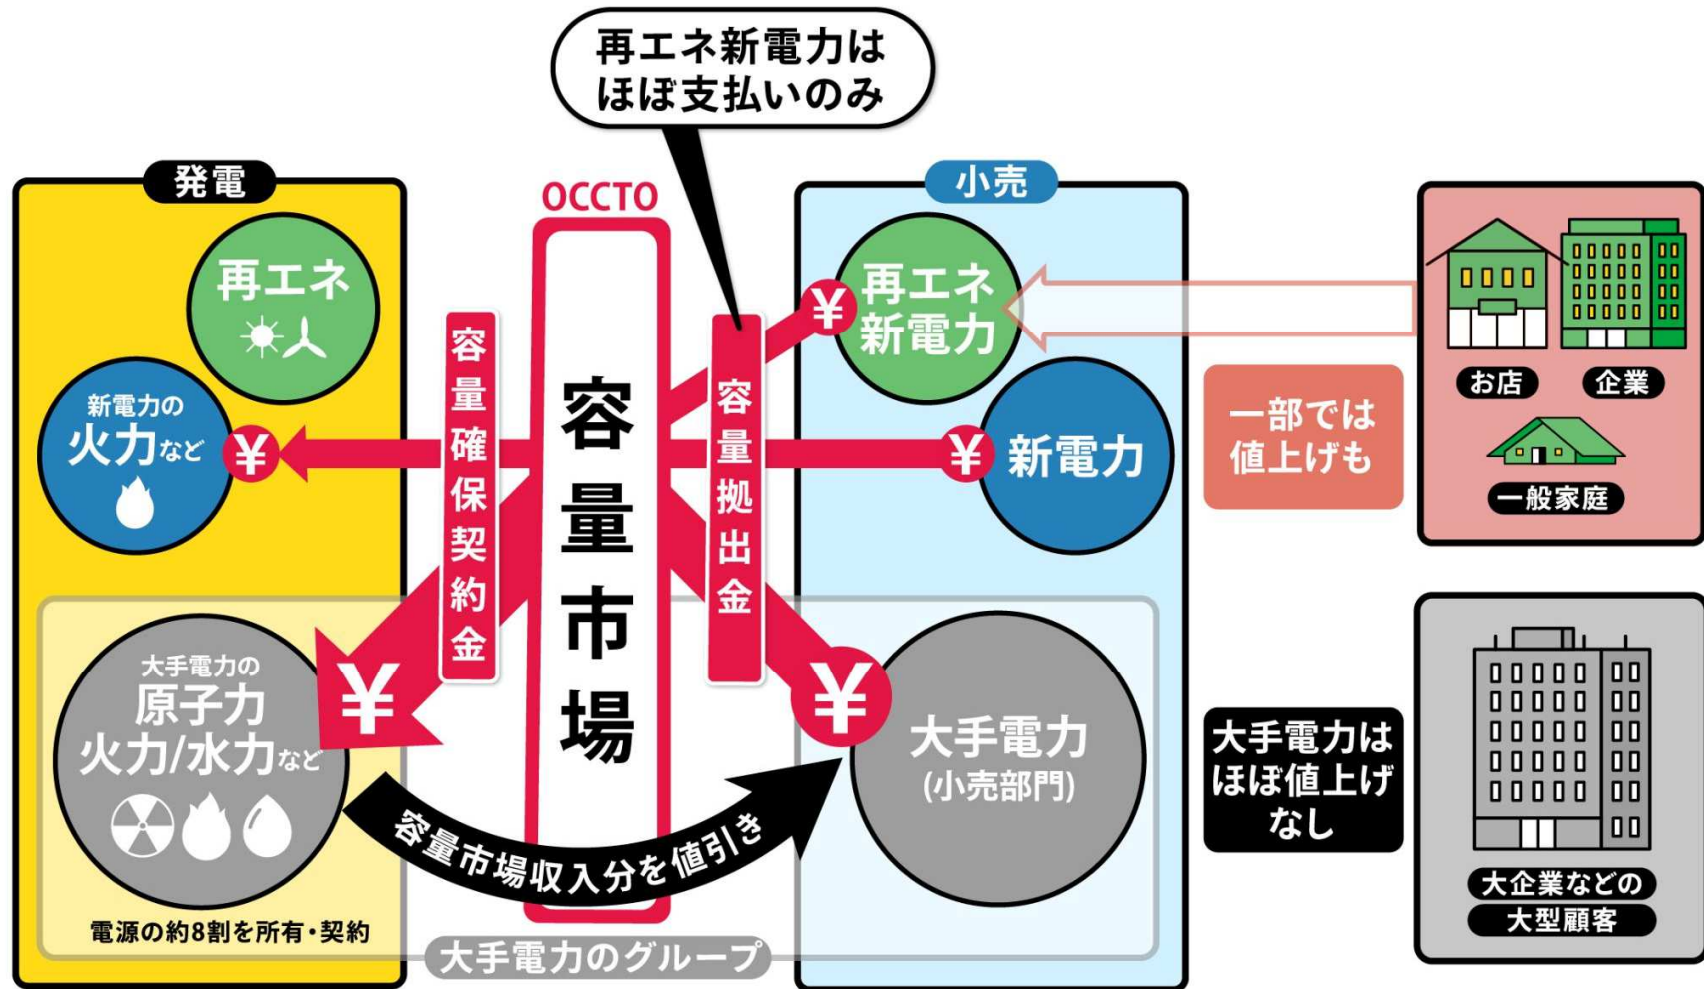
再エネ新電力は
ほぼ支払いのみ

発電

再エネ

新電力の
火力など

大手電力の
原子力
火力/水力など

電源の約8割を所有・契約

OCCTO

容量市場

容量確保契約金

容量拠出金

容量市場収入分を値引き

大手電力のグループ

小売

再エネ
新電力

新電力

大手電力
(小売部門)

一部では
値上げも

大手電力は
ほぼ値上げ
なし

お店

企業

一般家庭

大企業などの
大型顧客